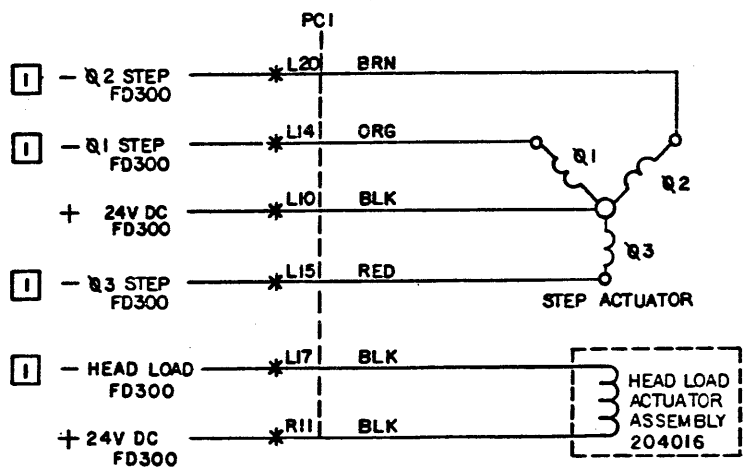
PC1

1 – Ø2 STEP FD300
L20 BRN

1 – Ø1 STEP FD300
L14 ORG

+ 24V DC FD300
L10 BLK

1 – Ø3 STEP FD300
L15 RED

Ø1
Ø2
Ø3
STEP ACTUATOR

1 – HEAD LOAD FD300
L17 BLK

+ 24V DC FD300
R11 BLK

HEAD LOAD ACTUATOR ASSEMBLY 204016